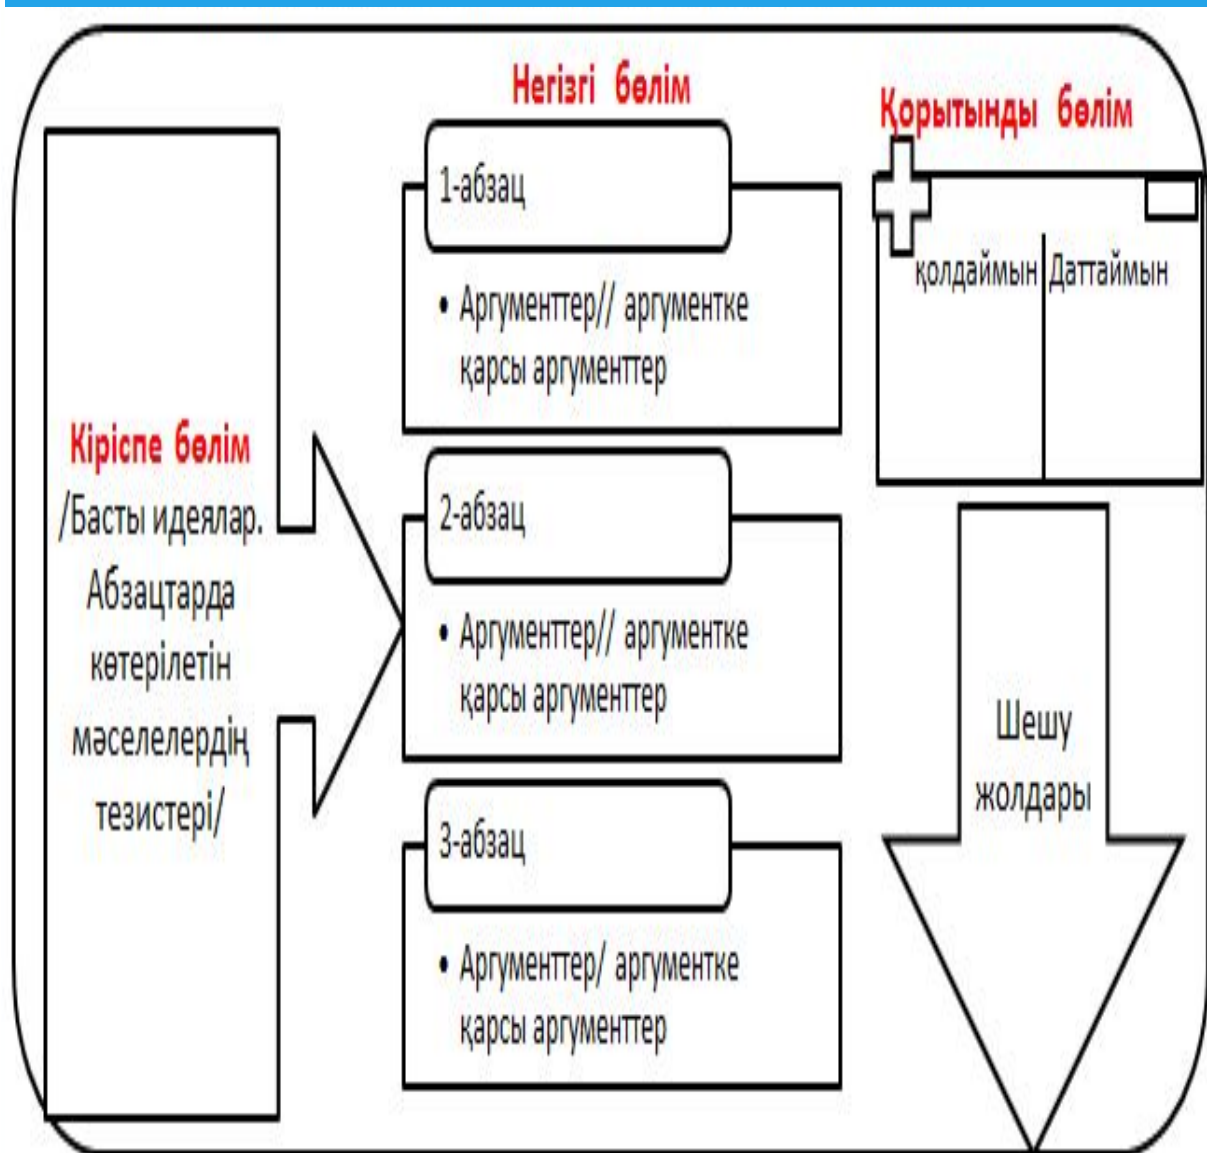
Кіріспе бөлім
/Басты идеялар. Абзацтарда көтерілетін мәселелердің тезистері/

Негізгі бөлім

1-абзац
• Аргументтер// аргументке қарсы аргументтер

2-абзац
• Аргументтер// аргументке қарсы аргументтер

3-абзац
• Аргументтер/ аргументке қарсы аргументтер

Қорытынды бөлім

| қолдаймын | Даттаймын |
|---|---|

Шешу жолдары